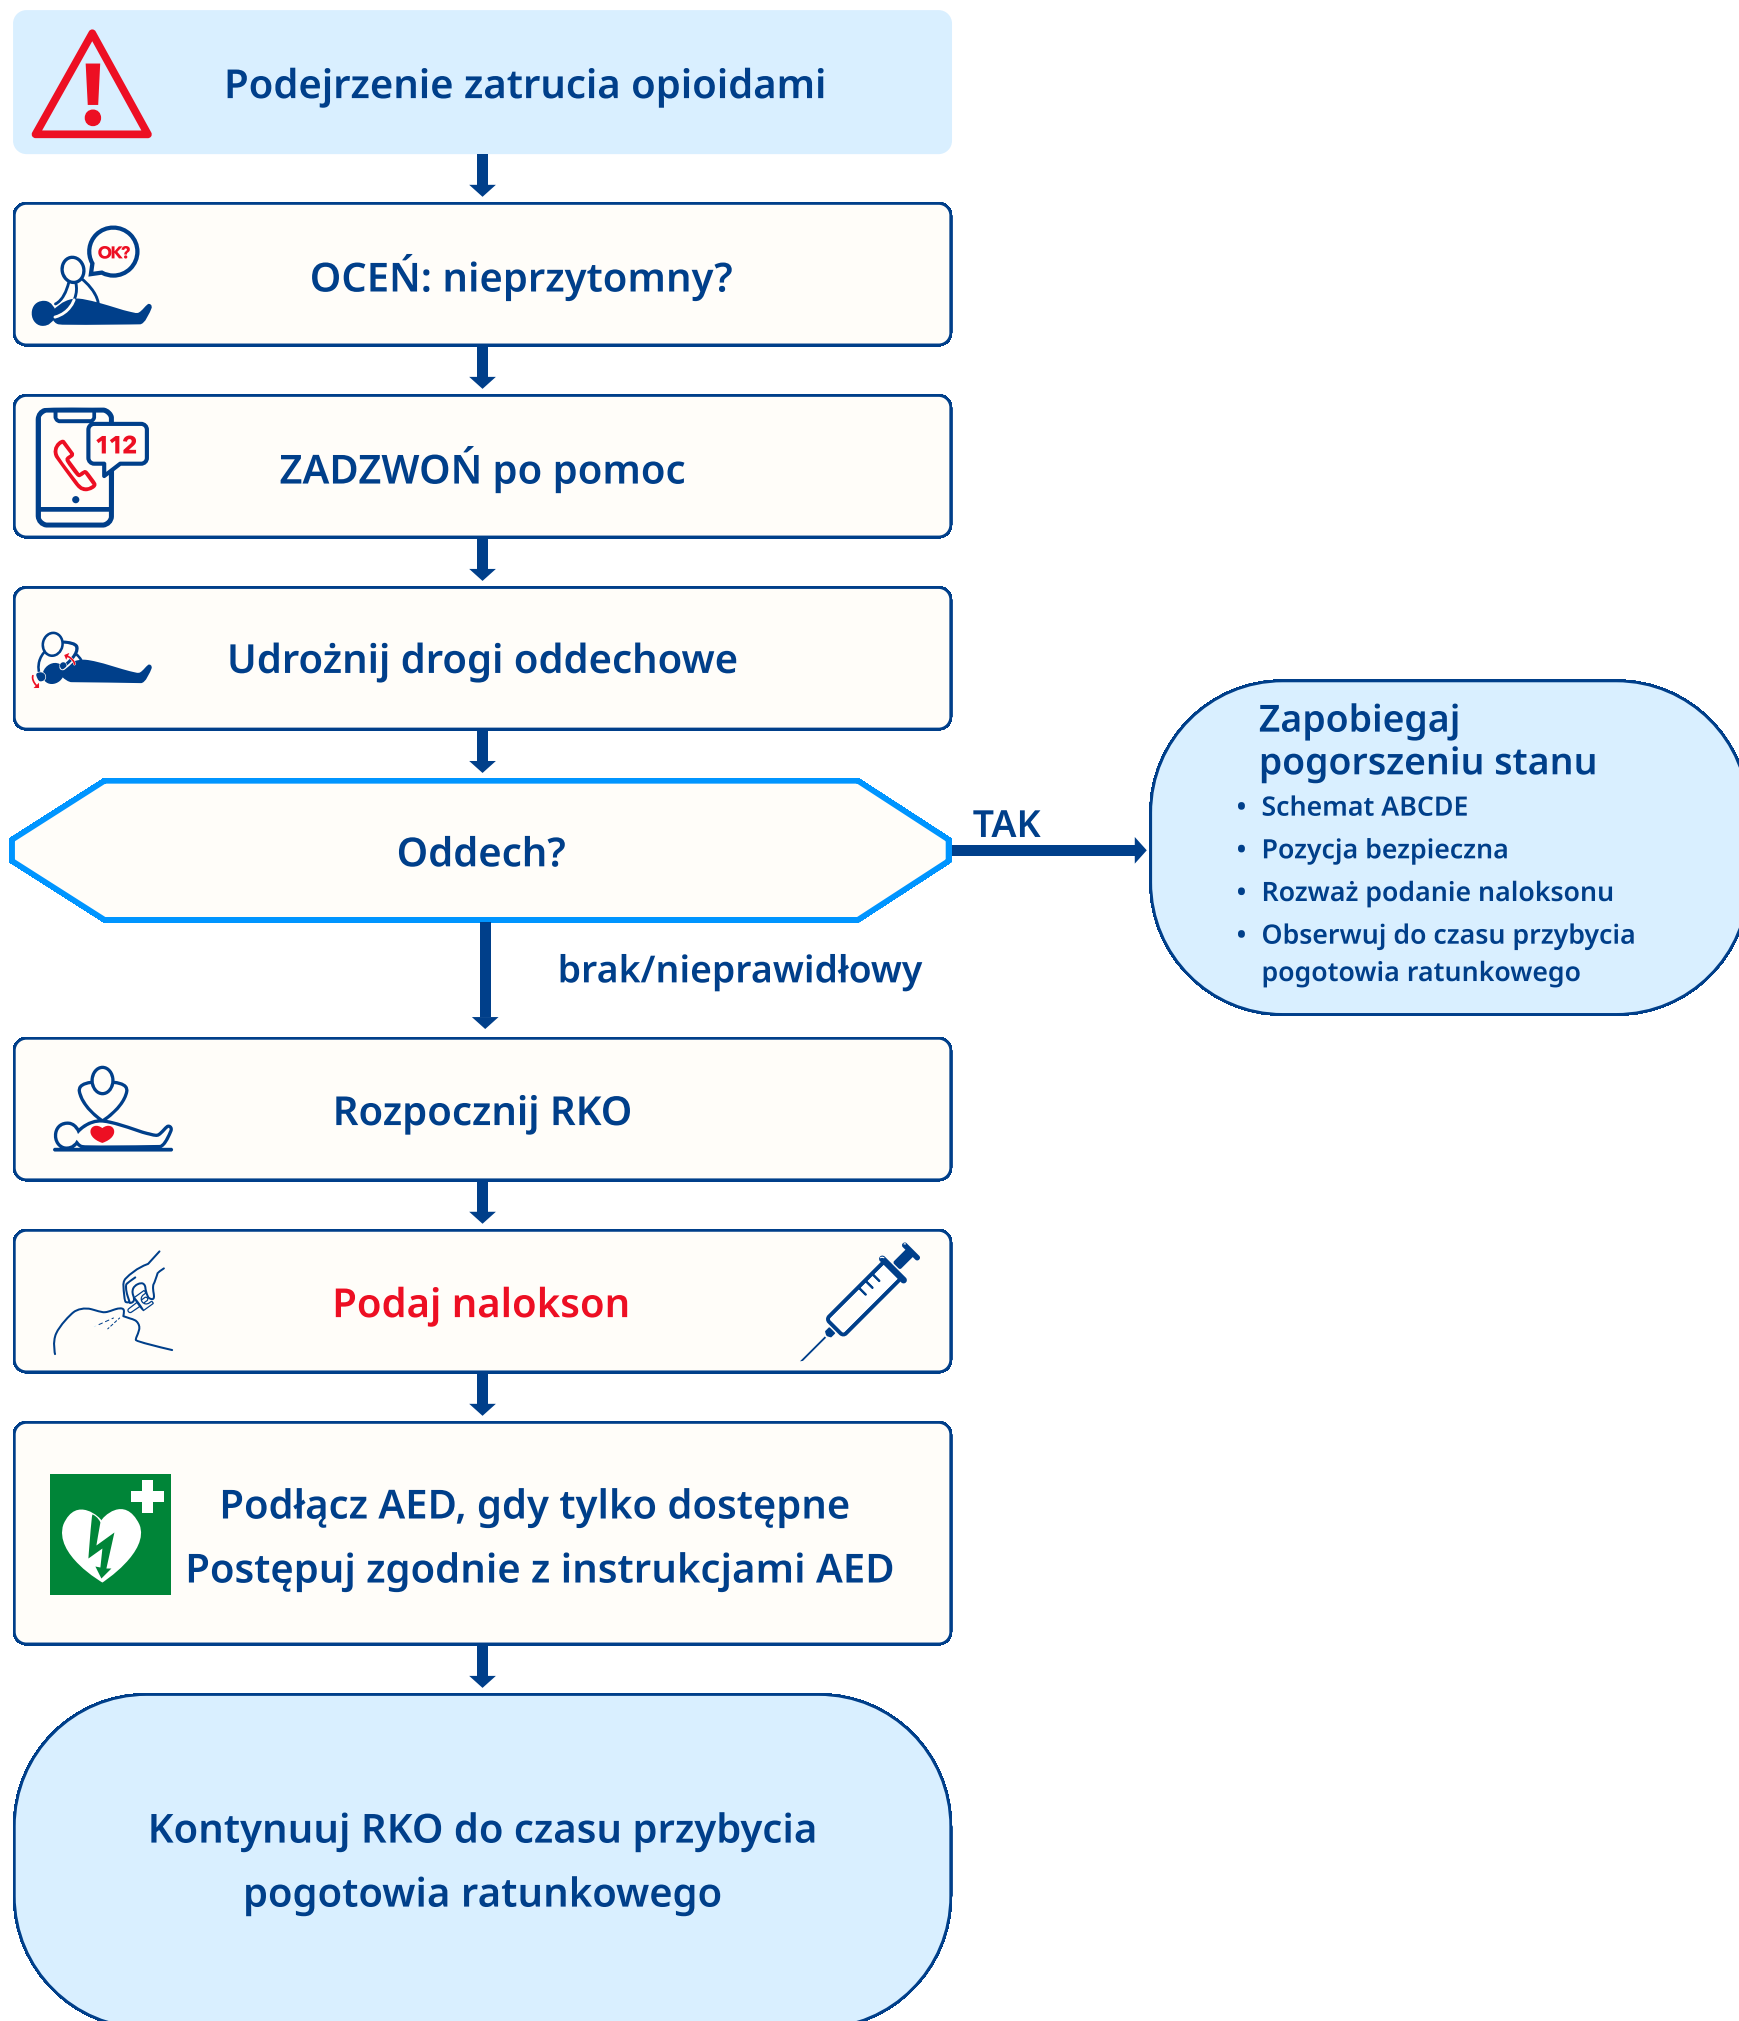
Podejrzenie zatrucia opioidami

OK?

OCEŃ: nieprzytomny?

112

ZADZWOŃ po pomoc

Udrożnij drogi oddechowe

Oddech?

TAK

Zapobiegaj pogorszeniu stanu
• Schemat ABCDE
• Pozycja bezpieczna
• Rozważ podanie naloksonu
• Obserwuj do czasu przybycia pogotowia ratunkowego

brak/nieprawidłowy

Rozpocznij RKO

Podaj nalokson

Podłącz AED, gdy tylko dostępne
Postępuj zgodnie z instrukcjami AED

Kontynuuj RKO do czasu przybycia pogotowia ratunkowego